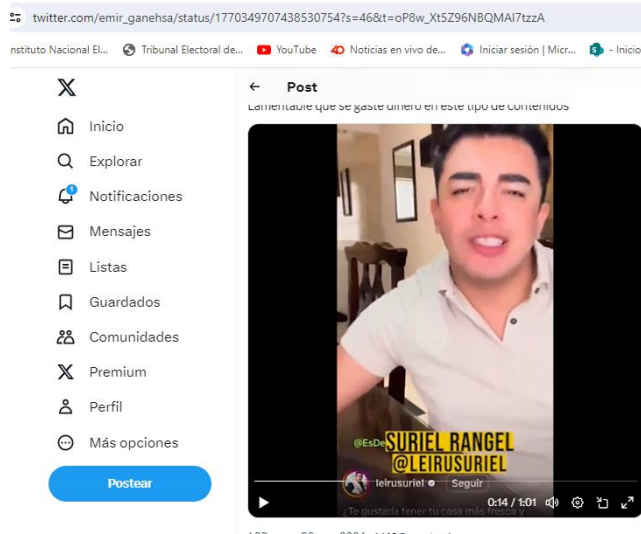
twitter.com/emir_ganehsa/status/1770349707438530754?s=46&t=oP8w_Xt5Z96NBQMAI7tzzA

nstituto Nacional El... Tribunal Electoral de... YouTube Noticias en vivo de... Iniciar sesión | Micr... - Inicio

Inicio
Explorar
Notificaciones
Mensajes
Listas
Guardados
Comunidades
Premium
Perfil
Más opciones
Postear

Post

Lamentable que se gaste dinero en este tipo de contenidos

@EsDe
SURIEL RANGEL
@LEIRUSURIEL
leirusuriel · Seguir
¿Te gustaría tener tu casa más fresca y
0:14 / 1:01